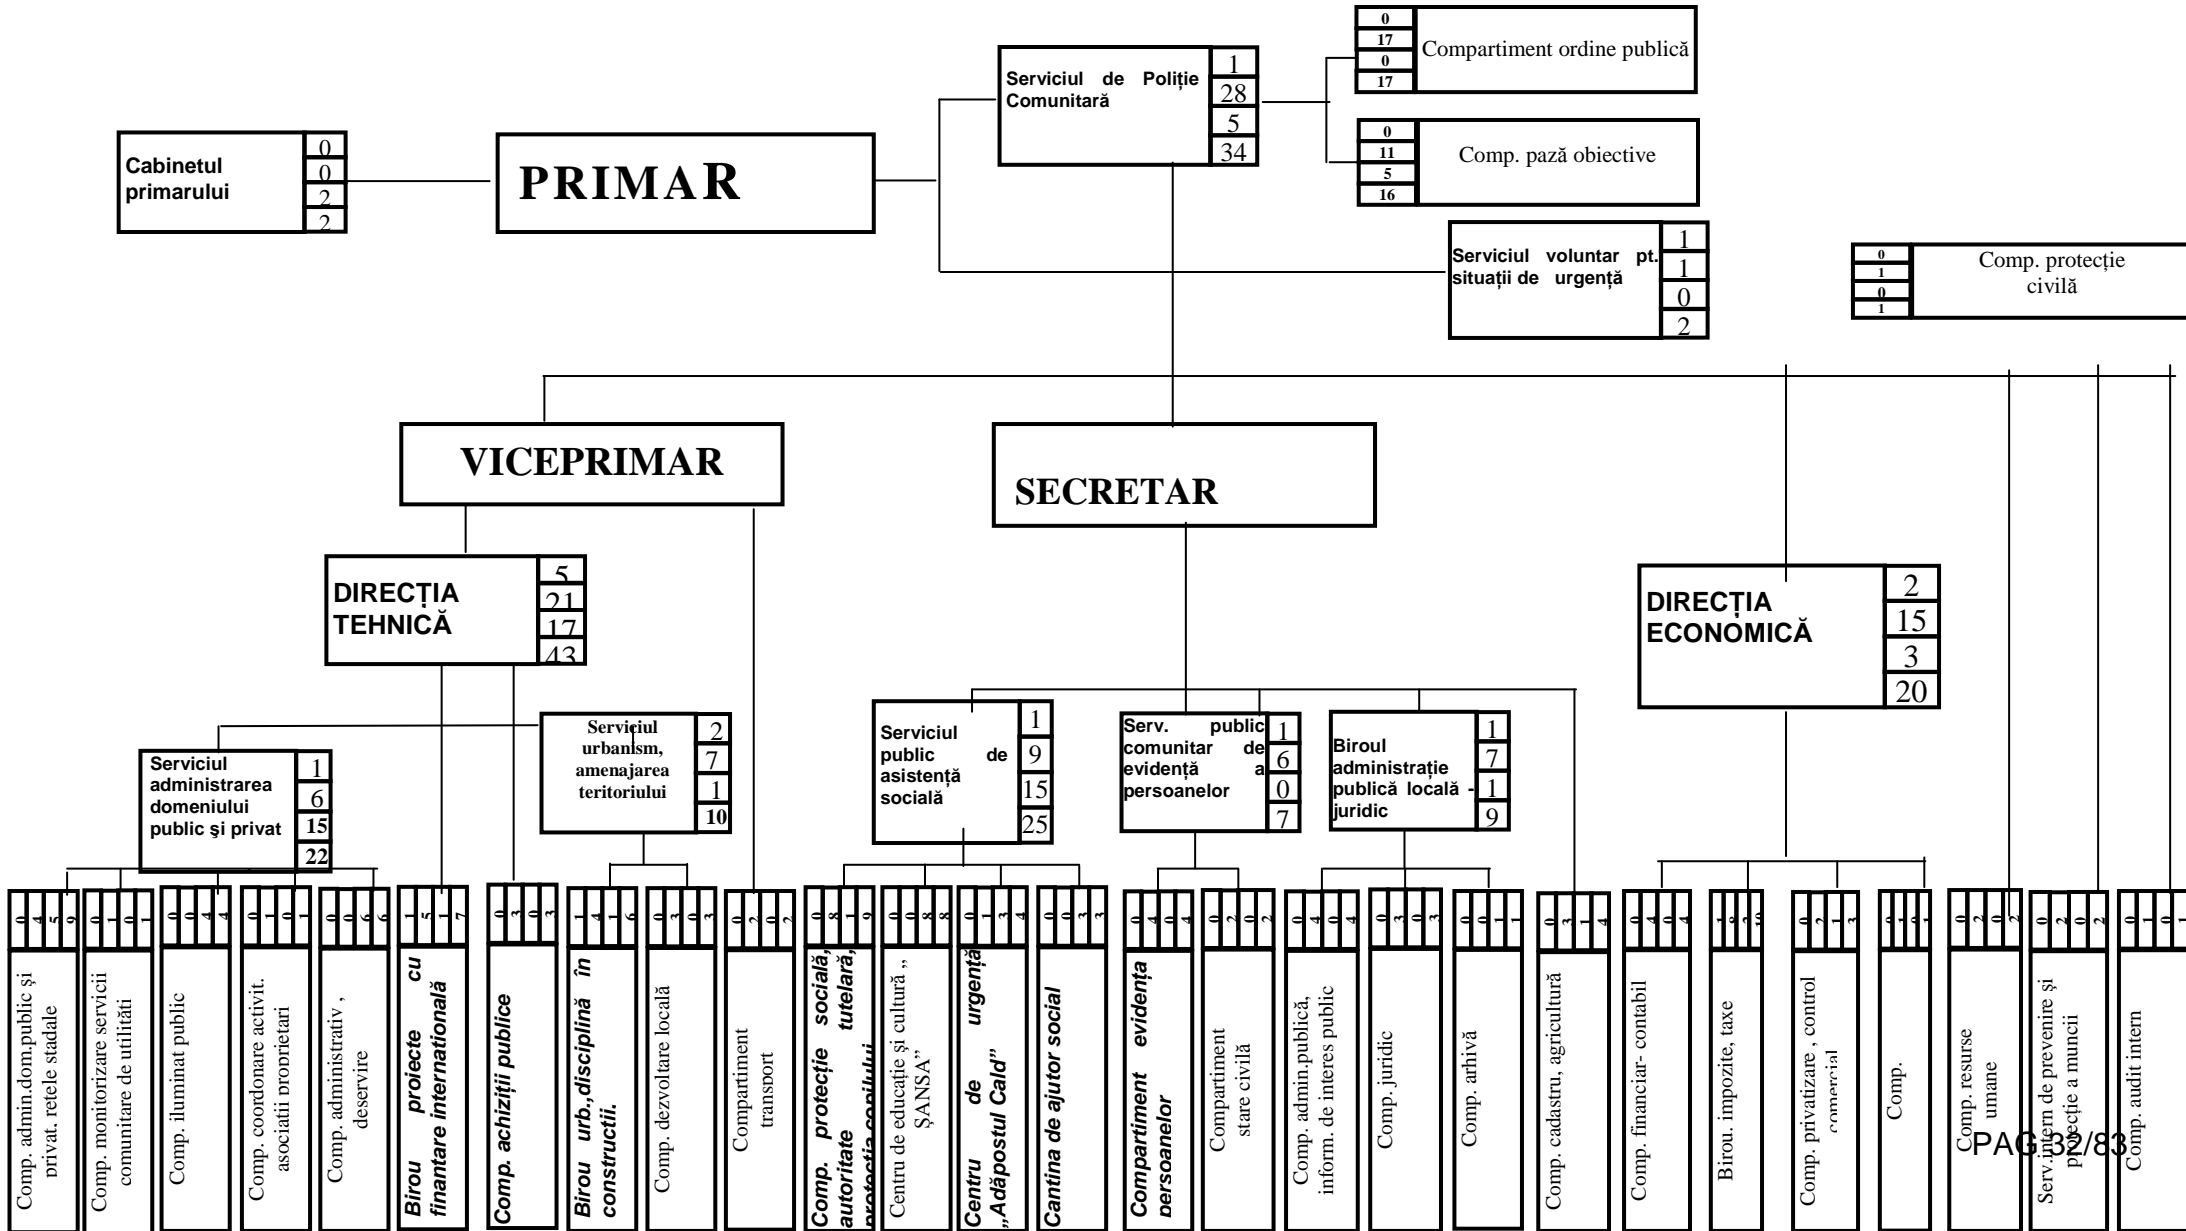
Cabinetul primarului
0
0
2
2

PRIMAR

Serviciul de Poliție Comunitară
1
28
5
34

0
17
0
17
Compartiment ordine publică

0
11
5
16
Comp. pază obiective

Serviciul voluntar pt. situații de urgență
1
1
0
2

0
1
0
1
Comp. protecție civilă

VICEPRIMAR

SECRETAR

DIRECȚIA TEHNICĂ
5
21
17
43

DIRECȚIA ECONOMICĂ
2
15
3
20

Serviciul administrarea domeniului public şi privat
1
6
15
22

Serviciul urbanism, amenajarea teritoriului
2
7
1
10

Serviciul public de asistență socială
1
9
15
25

Serv. public comunitar de evidență a persoanelor
1
6
0
7

Biroul administrație publică locală - juridic
1
7
1
9

0 4 5 9
Comp. admin.dom.public şi privat. retele stadale

0 1 0 1
Comp. monitorizare servicii comunitare de utilităti

0 0 4 4
Comp. iluminat public

0 1 0 1
Comp. coordonare activit. asociatii proprietari

0 0 6 6
Comp. administrativ , deservire

1 5 1 7
Birou proiecte cu finantare internatională

0 3 0 3
Comp. achiziții publice

1 4 1 6
Birou urb.,disciplină în constructii.

0 3 0 3
Comp. dezvoltare locală

0 2 0 2
Compartiment transport

0 8 1 9
Comp. protecție socială, autoritate tutelară, protecția copilului

0 0 8 8
Centru de educație şi cultură „ ŞANSA”

0 1 3 4
Centru de urgență „Adăpostul Cald”

0 0 3 3
Cantina de ajutor social

0 4 0 4
Compartiment evidența persoanelor

0 2 0 2
Compartiment stare civilă

0 4 0 4
Comp. admin.publică, inform. de interes public

0 3 0 3
Comp. juridic

0 0 1 1
Comp. arhivă

0 3 1 4
Comp. cadastru, agricultură

0 4 0 4
Comp. financiar- contabil

1 8 1 10
Birou. impozite, taxe

0 2 1 3
Comp. privatizare , control comercial

0 1 0 1
Comp.

0 2 0 2
Comp. resurse umane

0 2 0 2
Serv. intern de prevenire şi protecție a muncii

0 1 0 1
Comp. audit intern

PAG 32/83